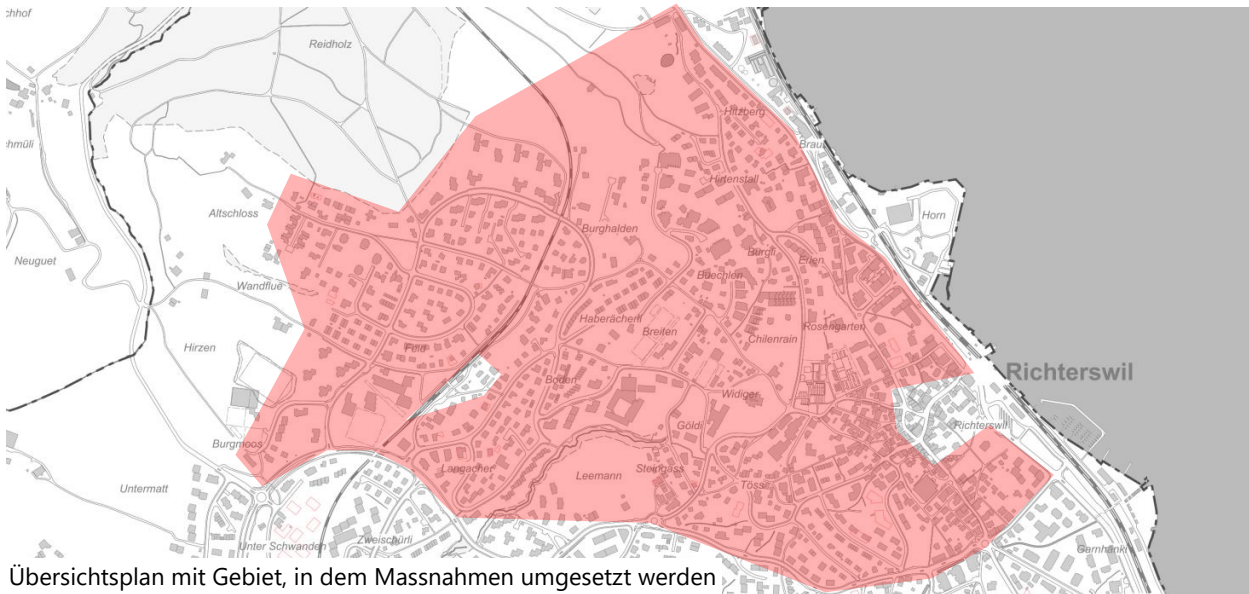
chhof
Reidholz
hmüli
Hitzberg
Brau
Hirtenstall
Horn
Altschloss
Burghalden
Bürgli
Neuguet
Büechlen
Erlen
Wandflue
Haberächerli
Breiten
Rosengarten
Chilenrain
Hirzen
Fülli
Richterswil
Boden
Widiger
Richterswil
Burgmoos
Göldi
Langacher
Steingass
Leemann
Untermatt
Tössi
Unter Schwanden
Zweischürli
Gamhänkli
Übersichtsplan mit Gebiet, in dem Massnahmen umgesetzt werden